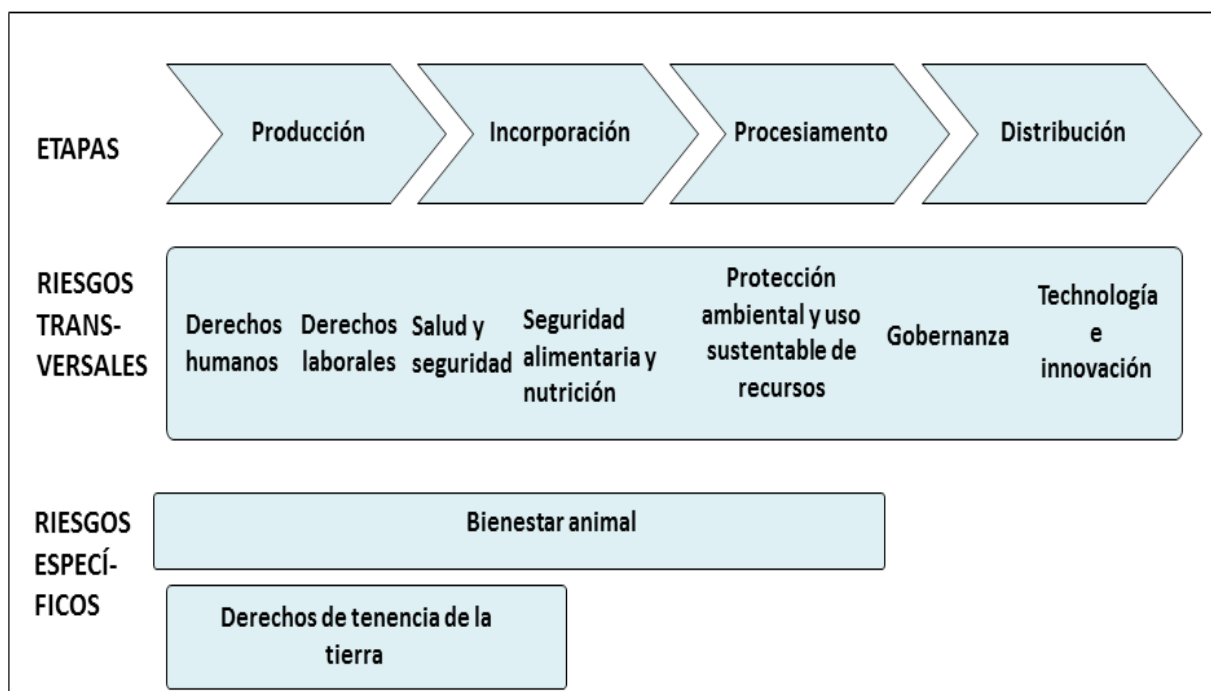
ETAPAS

Producción

Incorporación

Procesiamento

Distribución

RIESGOS TRANS-VERSALES

Derechos humanos

Derechos laborales

Salud y seguridad

Seguridad alimentaria y nutrición

Protección ambiental y uso sustentable de recursos

Gobernanza

Technología e innovación

RIESGOS ESPECÍ-FICOS

Bienestar animal

Derechos de tenencia de la tierra